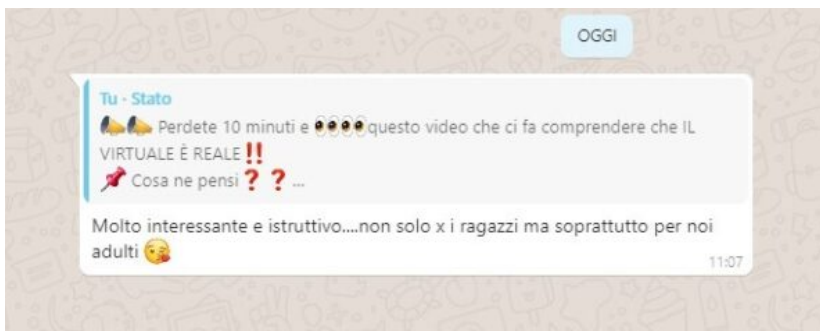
OGGI

Tu - Stato
📣📣 Perdete 10 minuti e 👀👀 questo video che ci fa comprendere che IL VIRTUALE È REALE ‼️
📌 Cosa ne pensi ❓❓ ...

Molto interessante e istruttivo....non solo x i ragazzi ma soprattutto per noi adulti 😘
11:07